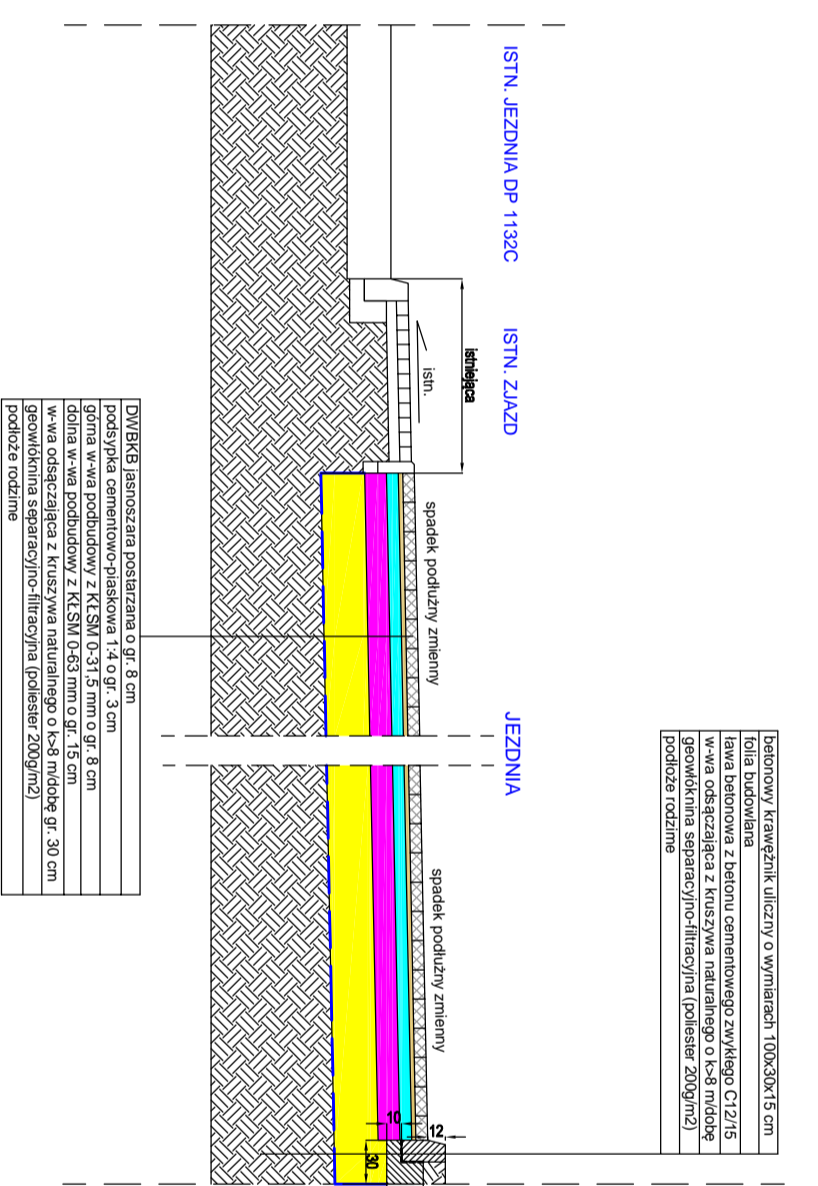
ISTN. JEZDNIA DP 1132C

ISTN. ZJAZD

istniejąca

istn.

spadek podłużny zmienny

JEZDNIA

spadek podłużny zmienny

10

12

30

DWBKB jasnoszara postarzana o gr. 8 cm
podsypka cementowo-piaskowa 1:4 o gr. 3 cm
górna w-wa podbudowy z KŁSM 0-31,5 mm o gr. 8 cm
dolna w-wa podbudowy z KŁSM 0-63 mm o gr. 15 cm
w-wa odsączająca z kruszywa naturalnego o k=8 m/dobę gr. 30 cm
geowłóknina separacyjno-filtracyjna (poliester 200g/m2)
podłoże rodzime

betonowy krawężnik uliczny o wymiarach 100x30x15 cm
folia budowlana
ława betonowa z betonu cementowego zwykłego C12/15
w-wa odsączająca z kruszywa naturalnego o k=8 m/dobę
geowłóknina separacyjno-filtracyjna (poliester 200g/m2)
podłoże rodzime